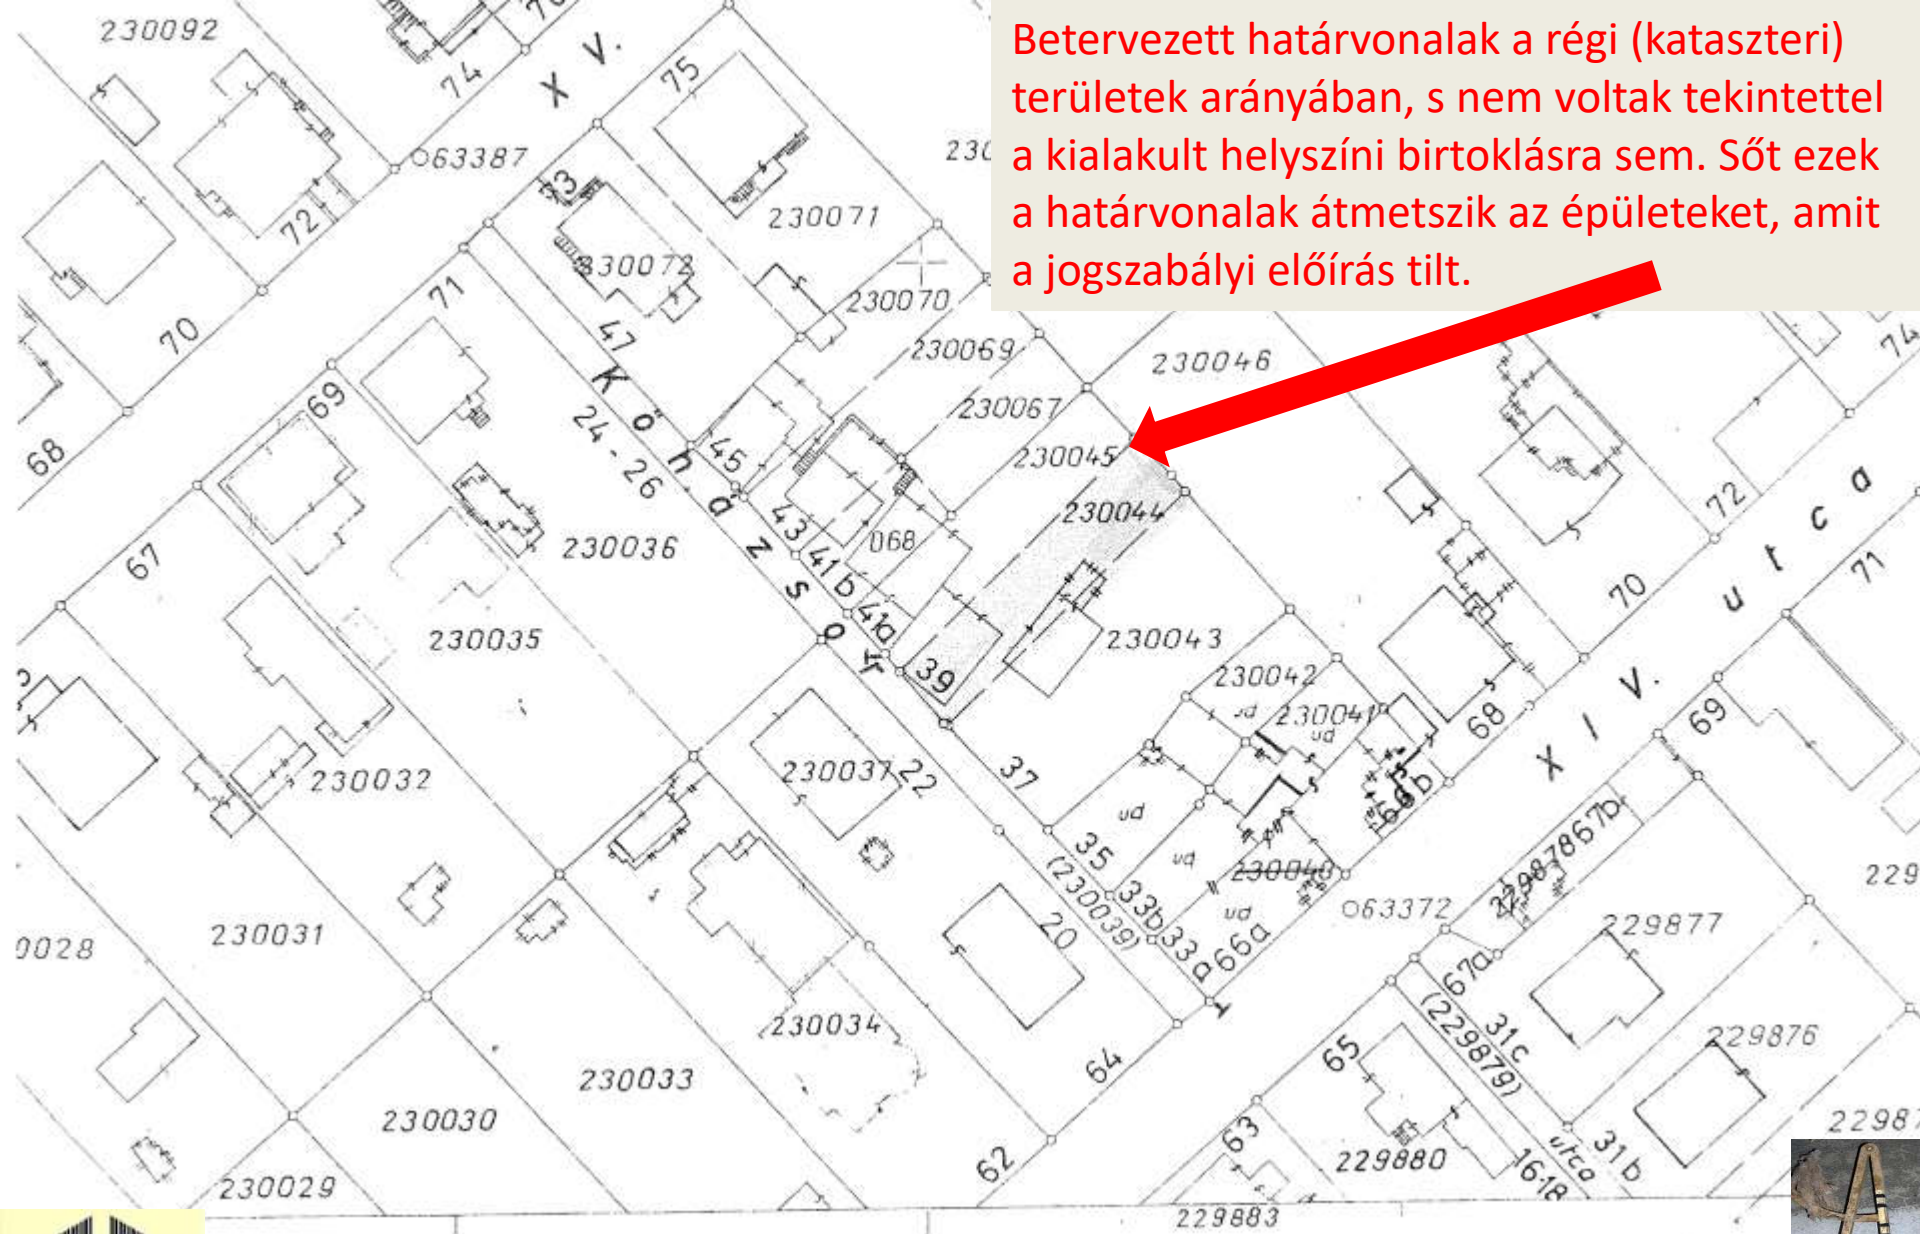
Betervezett határvonalak a régi (kataszteri) területek arányában, s nem voltak tekintettel a kialakult helyszíni birtoklásra sem. Sőt ezek a határvonalak átmetszik az épületeket, amit a jogszabályi előírás tilt.

230092
74
XV.
75
063387
73
72
230071
230072
230070
71
70
47
230069
230046
230067
69
Kőházsor
24-26
45
230045
68
230044
43
41b
068
230036
41a
67
39
230043
230035
230042
230041
230037
22
37
230032
35
(230039)
33b
33a
66a
230040
063372
20
230031
0028
230034
64
230033
230030
62
230029
229883
65
(229879)
31c
67a
229877
229876
229880
16-18
utca
31b
63
229878
67b
68
70
72
XIV.
utca
71
69
74
66b
229
2298
230
ud